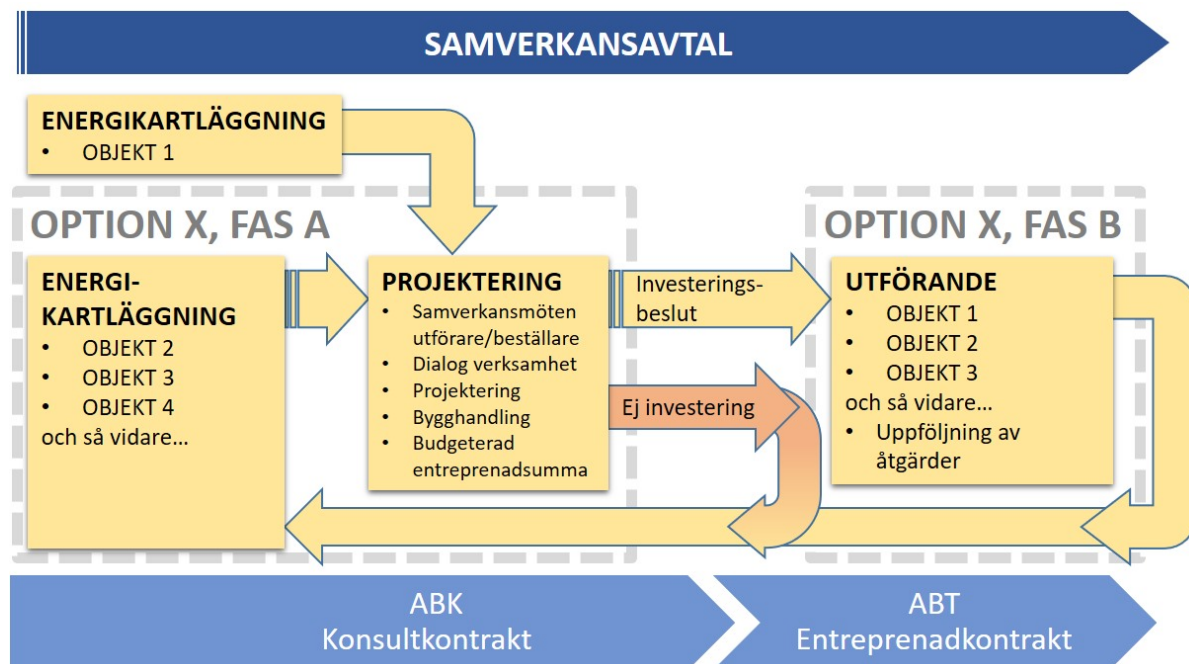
SAMVERKANSAVTAL

ENERGIKARTLÄGGNING
• OBJEKT 1

OPTION X, FAS A

ENERGI-KARTLÄGGNING
• OBJEKT 2
• OBJEKT 3
• OBJEKT 4
och så vidare…

PROJEKTERING
• Samverkansmöten utförare/beställare
• Dialog verksamhet
• Projektering
• Bygghandling
• Budgeterad entreprenadsumma

Investeringsbeslut

Ej investering

OPTION X, FAS B

UTFÖRANDE
• OBJEKT 1
• OBJEKT 2
• OBJEKT 3
och så vidare…
• Uppföljning av åtgärder

ABK
Konsultkontrakt

ABT
Entreprenadkontrakt